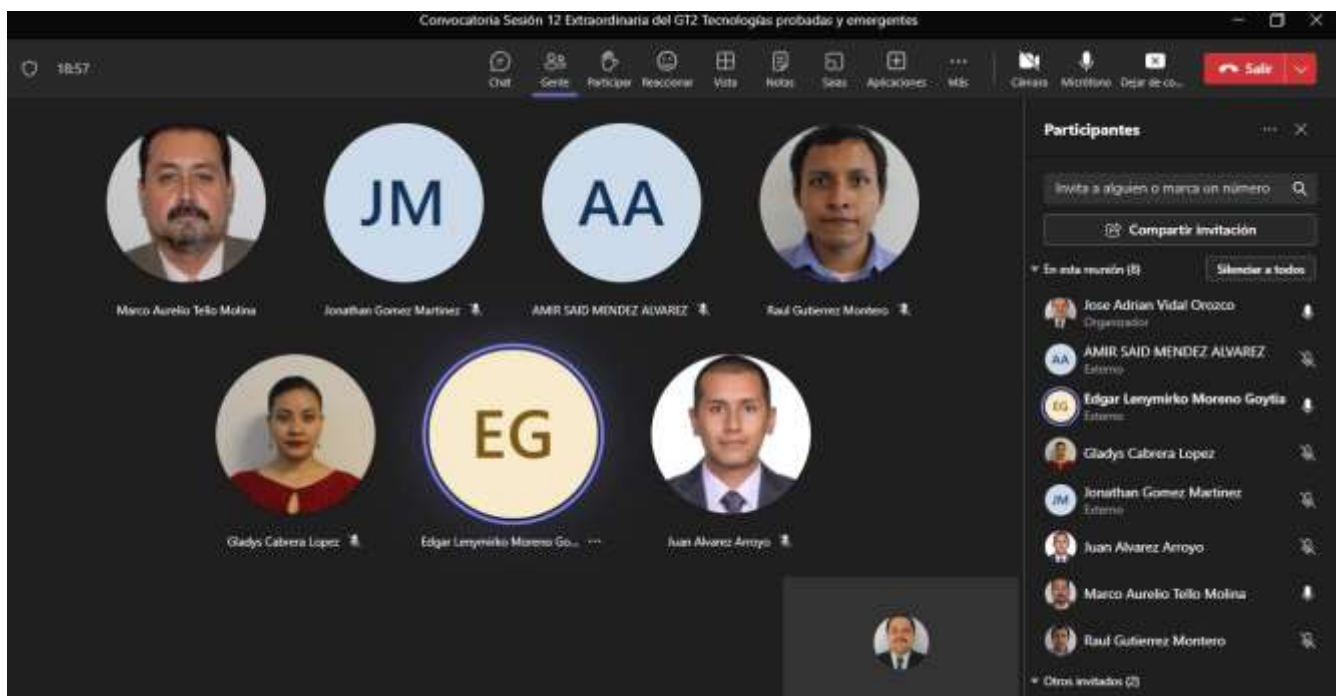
Convocatoria Sesión 12 Extraordinaria del GT2 Tecnologías probadas y emergentes

18:57

Chat Gente Participar Reaccionar Vista Notas Salas Aplicaciones Más Cámara Micrófono Dejar de co... Salir

JM

AA

Marco Aurelio Tello Molina

Jonathan Gomez Martinez

AMIR SAID MENDEZ ALVAREZ

Raul Gutierrez Montero

EG

Gladys Cabrera Lopez

Edgar Lenymirko Moreno Go... ···

Juan Alvarez Arroyo

Participantes

Invita a alguien o marca un número

Compartir invitación

En esta reunión (8)

Silenciar a todos

Jose Adrian Vidal Orozco
Organizador

AA AMIR SAID MENDEZ ALVAREZ
Externo

EG Edgar Lenymirko Moreno Goytia
Externo

Gladys Cabrera Lopez

JM Jonathan Gomez Martinez
Externo

Juan Alvarez Arroyo

Marco Aurelio Tello Molina

Raul Gutierrez Montero

Otros invitados (2)